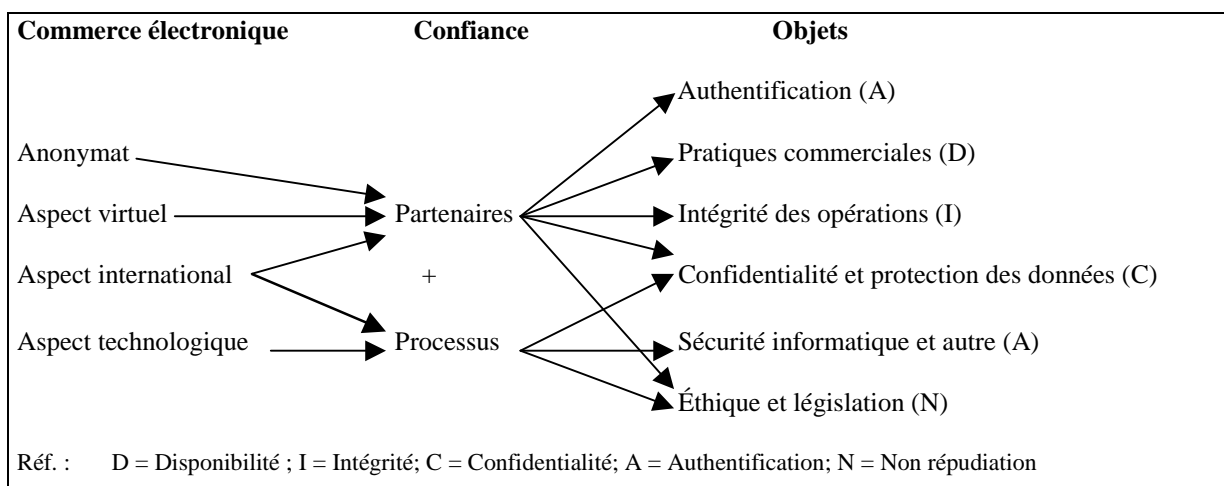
Commerce électronique

Confiance

Objets

Anonymat

Aspect virtuel

Aspect international

Aspect technologique

Partenaires

+

Processus

Authentification (A)

Pratiques commerciales (D)

Intégrité des opérations (I)

Confidentialité et protection des données (C)

Sécurité informatique et autre (A)

Éthique et législation (N)

Réf. : D = Disponibilité ; I = Intégrité; C = Confidentialité; A = Authentification; N = Non répudiation